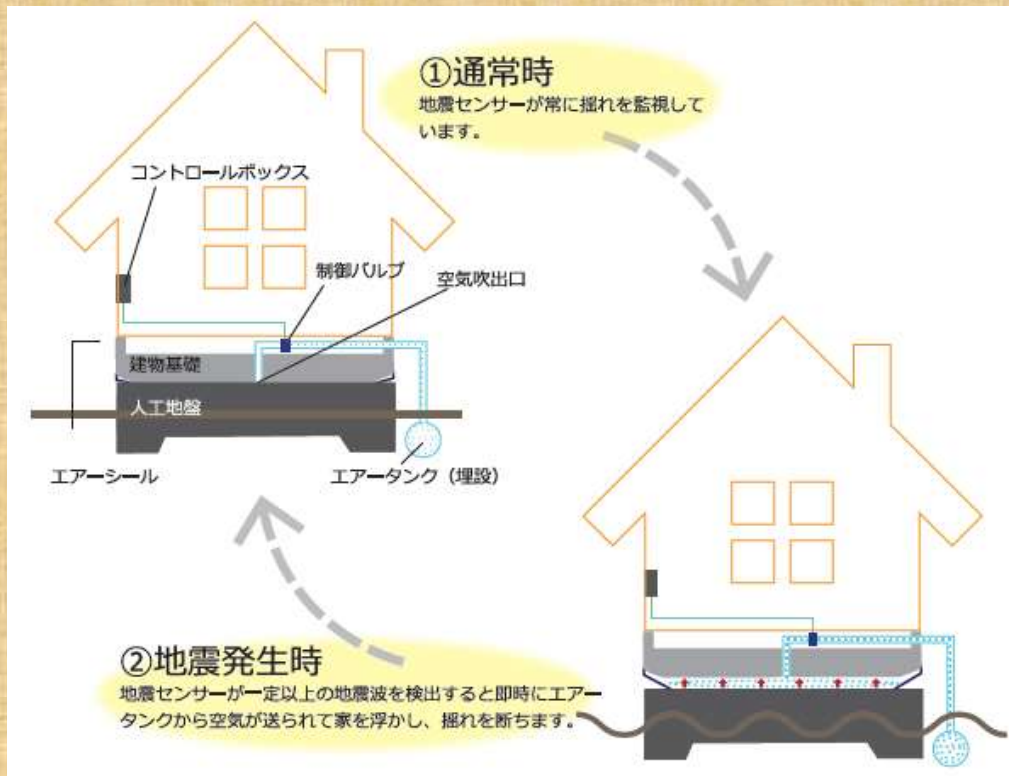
①通常時
地震センサーが常に揺れを監視しています。

コントロールボックス

制御バルブ

空気吹出口

建物基礎

人工地盤

エアーシール

エアータンク（埋設）

②地震発生時
地震センサーが一定以上の地震波を検出すると即時にエアータンクから空気が送られて家を浮かし、揺れを断ちます。